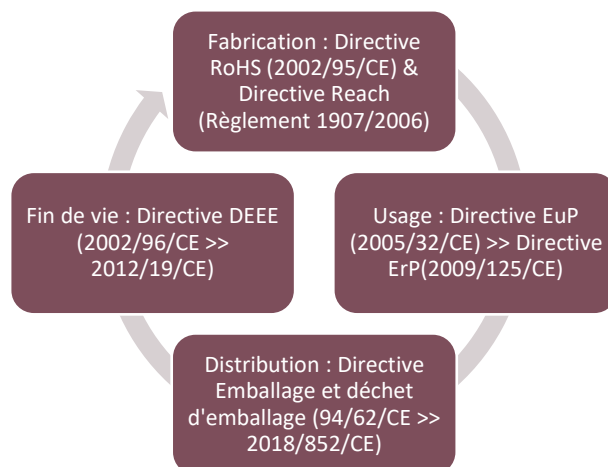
Fabrication : Directive RoHS (2002/95/CE) & Directive Reach (Règlement 1907/2006)

Usage : Directive EuP (2005/32/CE) >> Directive ErP(2009/125/CE)

Distribution : Directive Emballage et déchet d'emballage (94/62/CE >> 2018/852/CE)

Fin de vie : Directive DEEE (2002/96/CE >> 2012/19/CE)